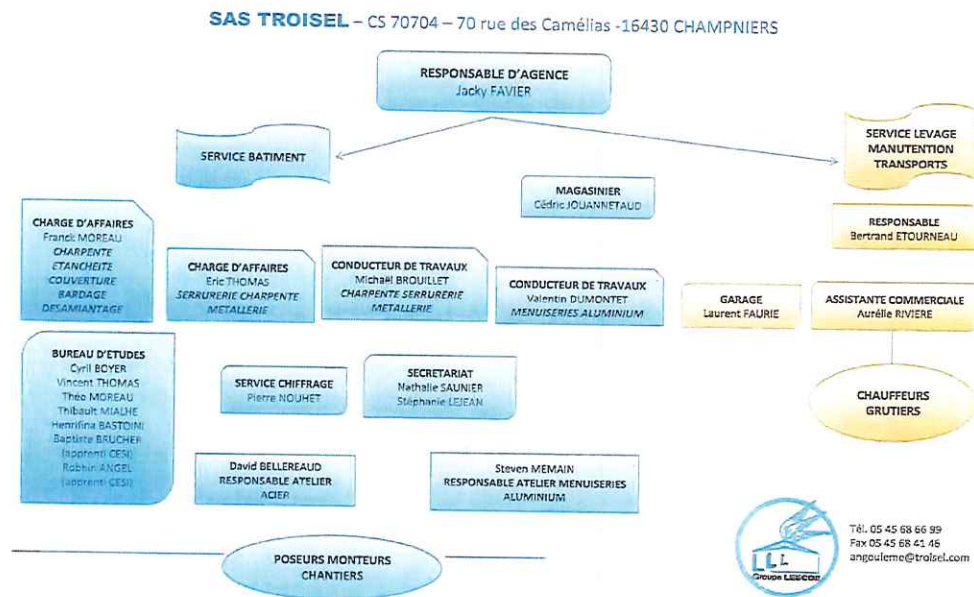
SAS TROISEL – CS 70704 – 70 rue des Camélias -16430 CHAMPNIERS

RESPONSABLE D'AGENCE
Jacky FAVIER

SERVICE BATIMENT

SERVICE LEVAGE
MANUTENTION
TRANSPORTS

MAGASINIER
Cédric JOUANNETAUD

RESPONSABLE
Bertrand ETOURNEAU

CHARGE D'AFFAIRES
Franck MOREAU
CHARPENTE
ETANCHEITE
COUVERTURE
BARDAGE
DESAMIANTAGE

CHARGE D'AFFAIRES
Eric THOMAS
SERRURERIE CHARPENTE
METALLERIE

CONDUCTEUR DE TRAVAUX
Michaël BROUILLET
CHARPENTE SERRURERIE
METALLERIE

CONDUCTEUR DE TRAVAUX
Valentin DUMONTET
MENUISERIES ALUMINIUM

GARAGE
Laurent FAURIE

ASSISTANTE COMMERCIALE
Aurélie RIVIERE

BUREAU D'ETUDES
Cyril BOYER
Vincent THOMAS
Théo MOREAU
Thibault MIALHE
Henrifina BASTOINI
Baptiste BRUCHER
(apprenti CESI)
Robbin ANGEL
(apprenti CESI)

SERVICE CHIFFRAGE
Pierre NOUHET

SECRETARIAT
Nathalie SAUNIER
Stéphanie LEJEAN

CHAUFFEURS
GRUTIERS

David BELLEREAUD
RESPONSABLE ATELIER
ACIER

Steven MEMAIN
RESPONSABLE ATELIER MENUISERIES
ALUMINIUM

POSEURS MONTEURS
CHANTIERS

LLL
Groupe LESCOE

Tél. 05 45 68 66 99
Fax 05 45 68 41 46
angouleme@troisel.com